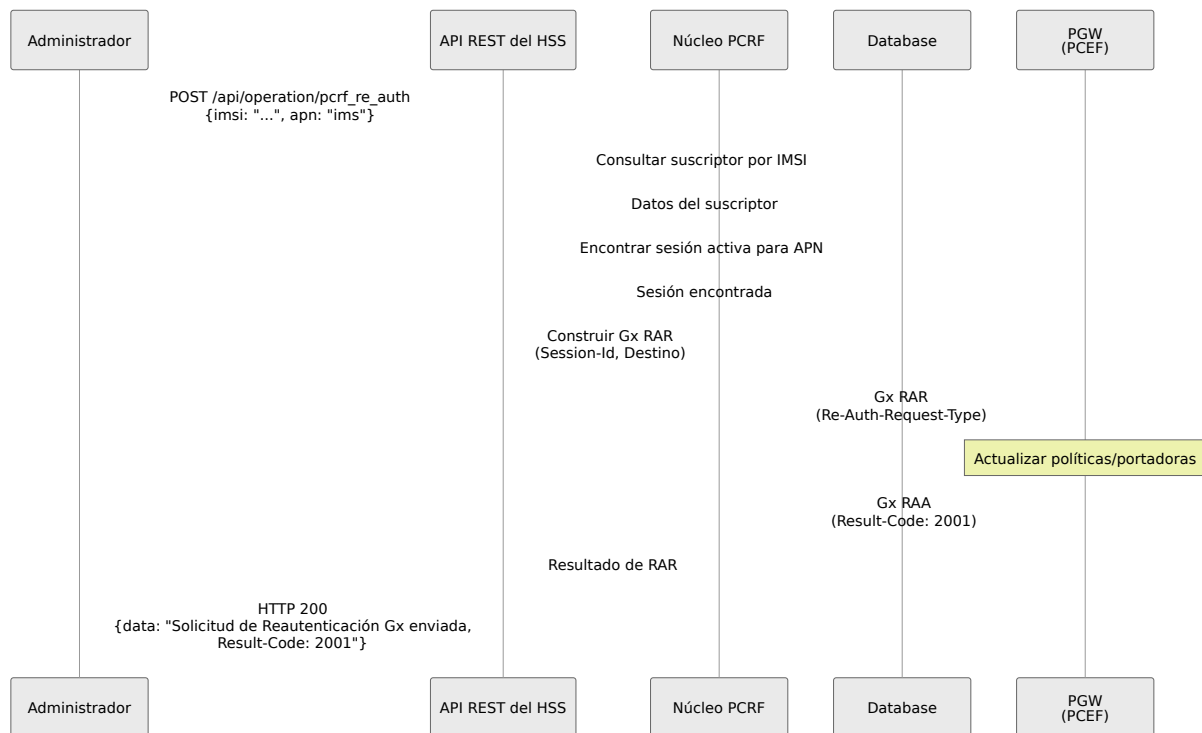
Administrador

API REST del HSS

Núcleo PCRF

Database

PGW
(PCEF)

POST /api/operation/pcrf_re_auth
{imsi: "...", apn: "ims"}

Consultar suscriptor por IMSI

Datos del suscriptor

Encontrar sesión activa para APN

Sesión encontrada

Construir Gx RAR
(Session-Id, Destino)

Gx RAR
(Re-Auth-Request-Type)

Actualizar políticas/portadoras

Gx RAA
(Result-Code: 2001)

Resultado de RAR

HTTP 200
{data: "Solicitud de Reautenticación Gx enviada, Result-Code: 2001"}

Administrador

API REST del HSS

Núcleo PCRF

Database

PGW
(PCEF)